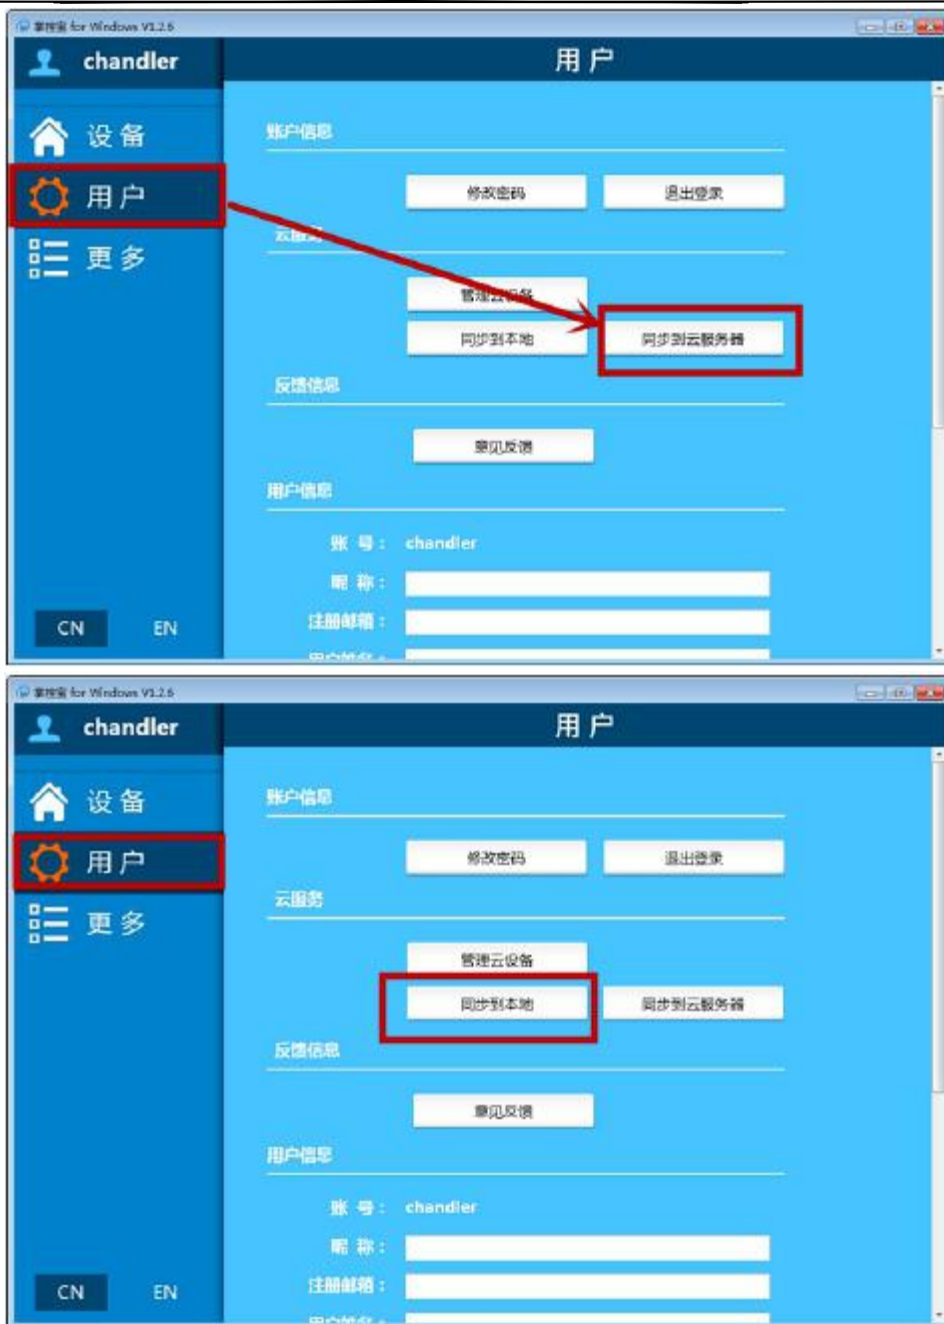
掌控宝 for Windows V1.2.6

chandler

用户

设备

用户

更多

账户信息

修改密码

退出登录

云服务

管理云设备

同步到本地

同步到云服务器

反馈信息

意见反馈

用户信息

账号： chandler

昵称：

注册邮箱：

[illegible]

CN EN

掌控宝 for Windows V1.2.6

chandler

用户

设备

用户

更多

账户信息

修改密码

退出登录

云服务

管理云设备

同步到本地

同步到云服务器

反馈信息

意见反馈

用户信息

账号： chandler

昵称：

注册邮箱：

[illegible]

CN EN